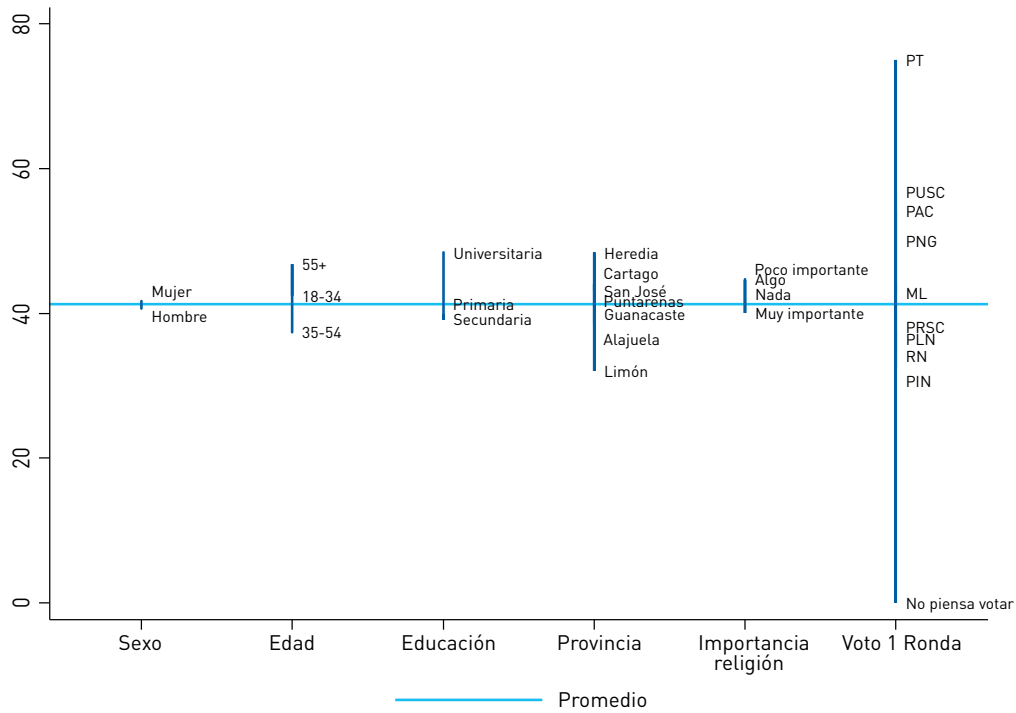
80
60
40
20
0

Mujer
Hombre

55+
18-34
35-54

Universitaria
Primaria
Secundaria

Heredia
Cartago
San José
Puntarenas
Guanacaste
Alajuela
Limón

Poco importante
Algo
Nada
Muy importante

PT
PUSC
PAC
PNG
ML
PRSC
PLN
RN
PIN
No piensa votar

Sexo
Edad
Educación
Provincia
Importancia religión
Voto 1 Ronda

Promedio